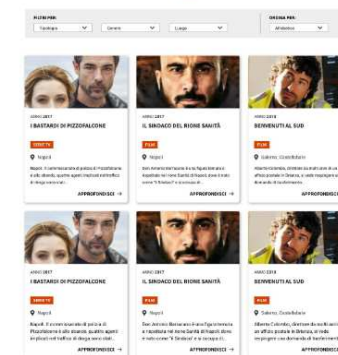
FILTRA PER:
Tipologia
Genere
Luogo
ORDINA PER:
Alfabetico

ANNO 2017
I BASTARDI DI PIZZOFALCONE
SERIE TV
Napoli
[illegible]
APPROFONDISCI →

ANNO 2019
IL SINDACO DEL RIONE SANITÀ
FILM
Napoli
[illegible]
APPROFONDISCI →

ANNO 2010
BENVENUTI AL SUD
FILM
Salerno, Castellabate
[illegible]
APPROFONDISCI

ANNO 2017
I BASTARDI DI PIZZOFALCONE
SERIE TV
Napoli
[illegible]
APPROFONDISCI →

ANNO 2019
IL SINDACO DEL RIONE SANITÀ
FILM
Napoli
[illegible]
APPROFONDISCI →

ANNO 2010
BENVENUTI AL SUD
FILM
Salerno, Castellabate
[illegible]
APPROFONDISCI